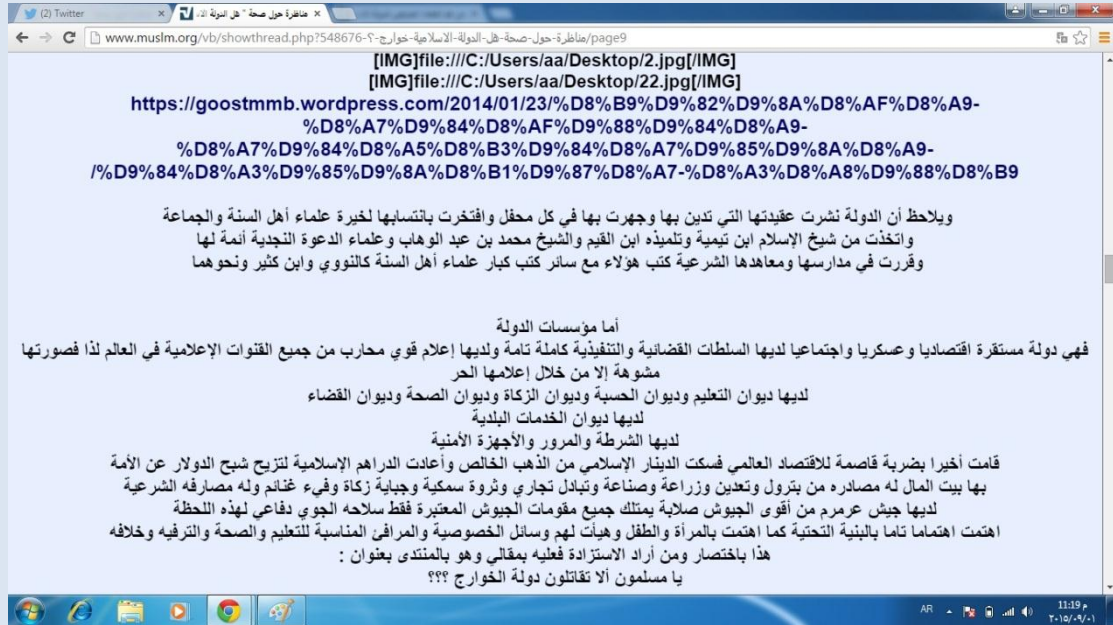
(2) Twitter
مناظرة حول صحة " هل الدولة الإ...
www.muslm.org/vb/showthread.php?548676-مناظرة-حول-صحة-هل-الدولة-الاسلامية-خوارج-؟/page9

[IMG]file:///C:/Users/aa/Desktop/2.jpg[/IMG]
[IMG]file:///C:/Users/aa/Desktop/22.jpg[/IMG]
https://goostmmb.wordpress.com/2014/01/23/%D8%B9%D9%82%D9%8A%D8%AF%D8%A9-%D8%A7%D9%84%D8%AF%D9%88%D9%84%D8%A9-%D8%A7%D9%84%D8%A5%D8%B3%D9%84%D8%A7%D9%85%D9%8A%D8%A9-/%D9%84%D8%A3%D9%85%D9%8A%D8%B1%D9%87%D8%A7-%D8%A3%D8%A8%D9%88%D8%B9

ويلاحظ أن الدولة نشرت عقيدتها التي تدين بها وجهرت بها في كل محفل وافتخرت بانتسابها لخيرة علماء أهل السنة والجماعة واتخذت من شيخ الإسلام ابن تيمية وتلميذه ابن القيم والشيخ محمد بن عبد الوهاب وعلماء الدعوة النجدية أئمة لها وقررت في مدارسها ومعاهدها الشرعية كتب هؤلاء مع سائر كتب كبار علماء أهل السنة كالنووي وابن كثير ونحوهما

أما مؤسسات الدولة
فهي دولة مستقرة اقتصاديا وعسكريا واجتماعيا لديها السلطات القضائية والتنفيذية كاملة تامة ولديها إعلام قوي محارب من جميع القنوات الإعلامية في العالم لذا فصورتها مشوهة إلا من خلال إعلامها الحر
لديها ديوان التعليم وديوان الحسبة وديوان الزكاة وديوان الصحة وديوان القضاء
لديها ديوان الخدمات البلدية
لديها الشرطة والمرور والأجهزة الأمنية
قامت أخيرا بضربة قاصمة للاقتصاد العالمي فسكت الدينار الإسلامي من الذهب الخالص وأعادت الدراهم الإسلامية لتزيح شبح الدولار عن الأمة
بها بيت المال له مصادره من بترول وتعدين وزراعة وصناعة وتبادل تجاري وثروة سمكية وجباية زكاة وفيء غنائم وله مصارفه الشرعية
لديها جيش عرمرم من أقوى الجيوش صلابة يمتلك جميع مقومات الجيوش المعتبرة فقط سلاحه الجوي دفاعي لهذه اللحظة
اهتمت اهتماما تاما بالبنية التحتية كما اهتمت بالمرأة والطفل وهيأت لهم وسائل الخصوصية والمرافئ المناسبة للتعليم والصحة والترفيه وخلافه
هذا باختصار ومن أراد الاستزادة فعليه بمقالي وهو بالمنتدى بعنوان :
يا مسلمون ألا تقاتلون دولة الخوارج ؟؟؟

AR 11:19 م ٢٠١٥/٠٩/٠١